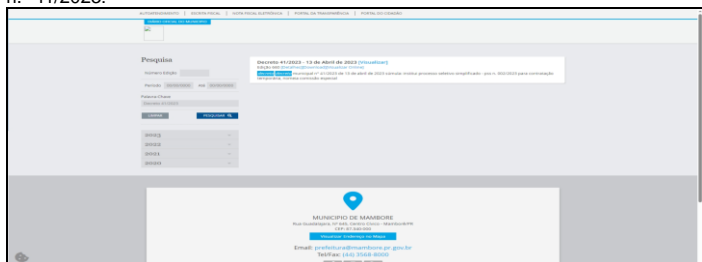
n. 41/2023.

AUTOATENDIMENTO | DIÁRIO FISCAL | NOTA FISCAL ELETRÔNICA | PORTAL DA TRANSPARÊNCIA | PORTAL DO CIDADÃO

DIÁRIO OFICIAL DO MUNICÍPIO

Pesquisa

Número Edição

Período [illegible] Até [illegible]

Palavra Chave

Decreto 41/2023

LIMPAR PESQUISAR

2023
2022
2021
2020

Decreto 41/2023 - 13 de Abril de 2023 (Visualizar)

Edição 683 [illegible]

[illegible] municipal nº 41/2023 de 13 de abril de 2023 extrato: institui processo seletivo simplificado - pss n. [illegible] para contratação temporária, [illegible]

MUNICÍPIO DE MAMBORE

Rua Guadalajara, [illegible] Centro Cívico - Mamborê/PR
CEP: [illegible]

Visualizar Endereço no Mapa

Email: prefeitura@mambore.pr.gov.br
Tel/Fax: (44) 3568-8000
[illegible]